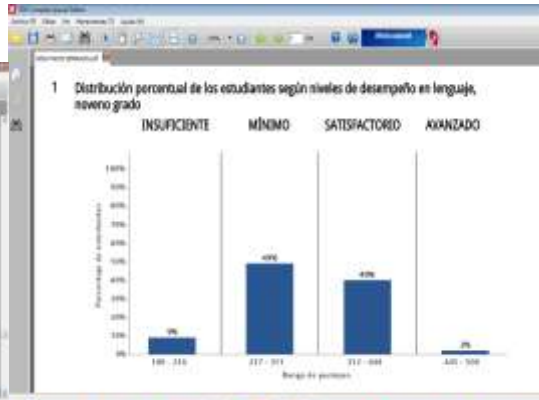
1 Distribución porcentual de los estudiantes según niveles de desempeño en lenguaje, noveno grado

INSUFICIENTE

MÍNIMO

SATISFACTORIO

AVANZADO

100%
90%
80%
70%
60%
50%
40%
30%
20%
10%
0%

Porcentaje de estudiantes

9%

49%

40%

2%

100 - 216

217 - 311

312 - 440

441 - 500

Rango de puntajes